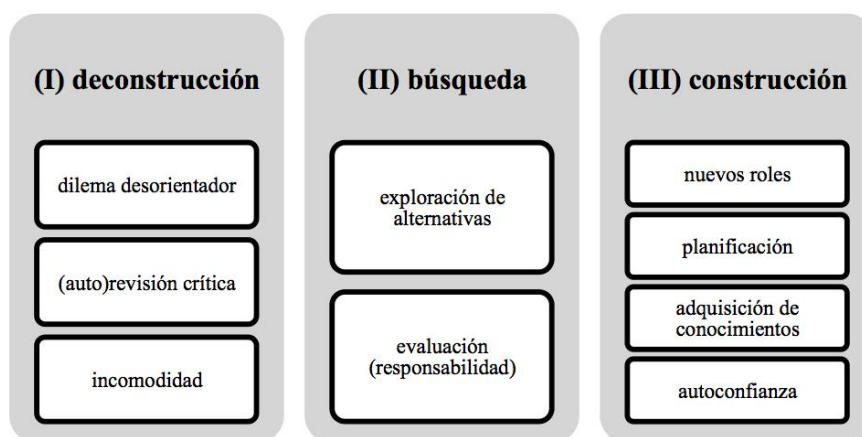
(I) deconstrucción

dilema desorientador

(auto)revisión crítica

incomodidad

(II) búsqueda

exploración de alternativas

evaluación (responsabilidad)

(III) construcción

nuevos roles

planificación

adquisición de conocimientos

autoconfianza